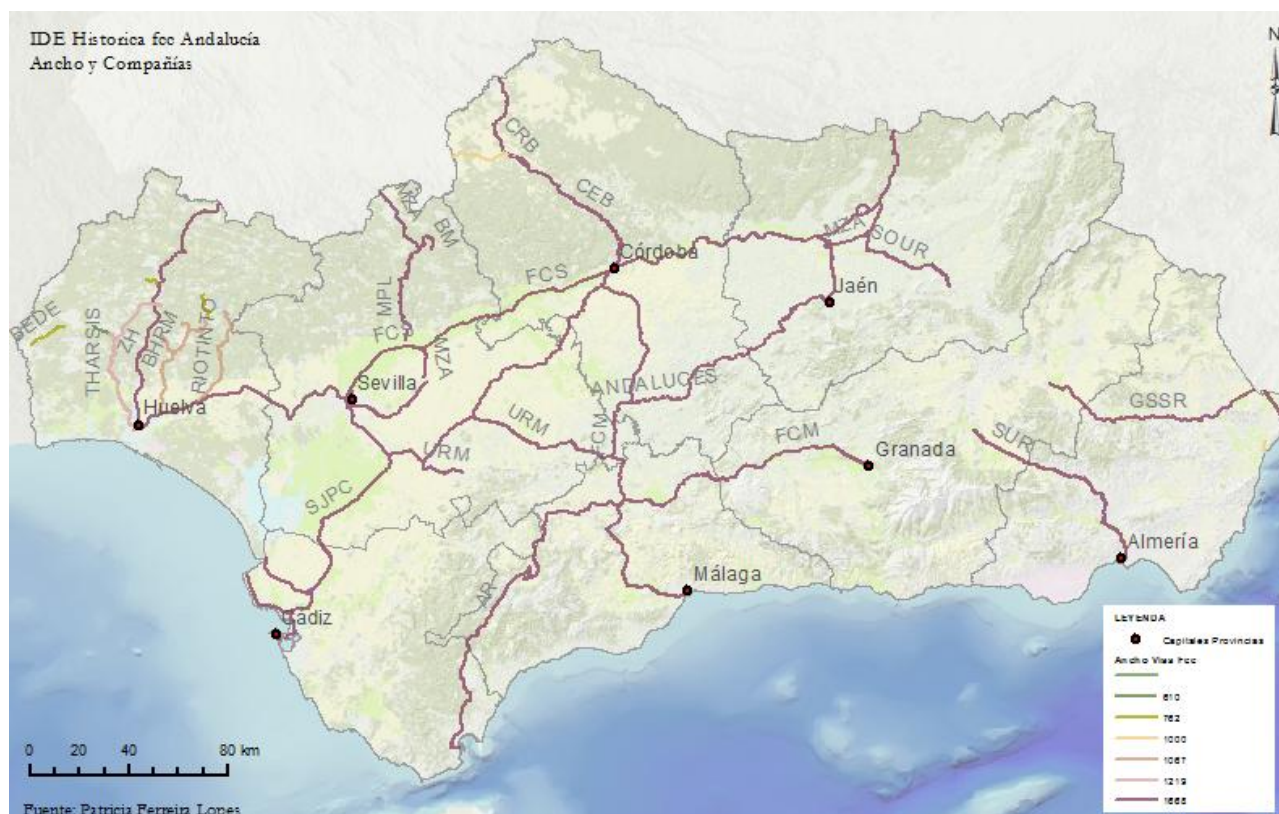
IDE Historica fcc Andalucía
Ancho y Compañías

N

CRB
CEB
MZA
BM
MPL
FCP
MZA
FCS
Córdoba
MZA
SOUR
Jaén
BEDE
THARSIS
ZH
BHRM
RIOTINTO
Huelva
Sevilla
ANDALUCES
URM
URM
FCM
FCM
Granada
SUR
GSSR
SJPC
AR
Málaga
Almería
Cádiz

0 20 40 80 km

Fuente: Patricia Ferreira Lopes

LEYENDA
Capitales Provincias
Ancho Vias Fcc
610
762
1000
1067
1219
1668